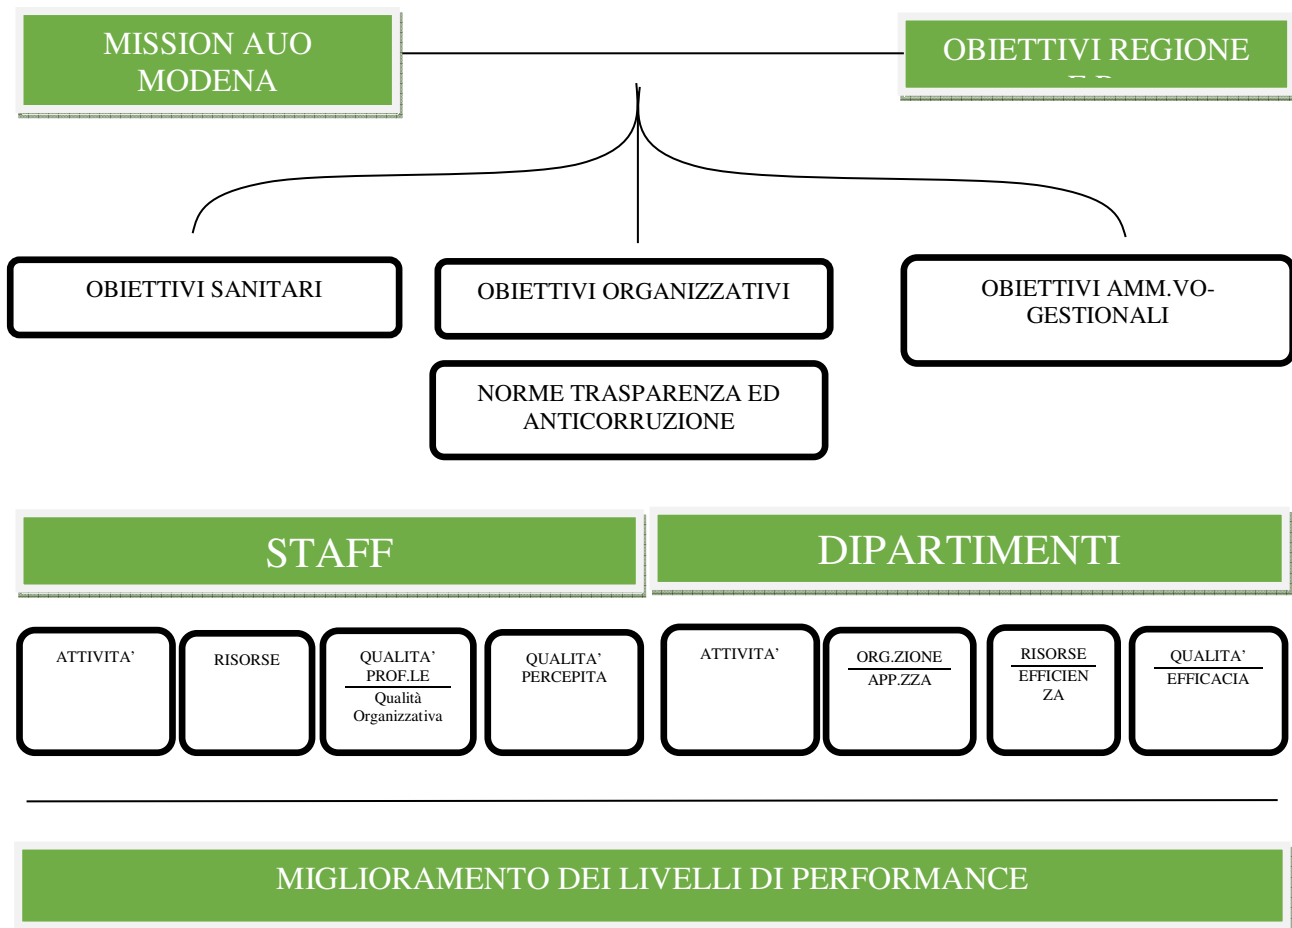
MISSION AUO MODENA

OBIETTIVI REGIONE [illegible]

OBIETTIVI SANITARI

OBIETTIVI ORGANIZZATIVI

OBIETTIVI AMM.VO-GESTIONALI

NORME TRASPARENZA ED ANTICORRUZIONE

STAFF

DIPARTIMENTI

ATTIVITA'

RISORSE

QUALITA' PROF.LE

Qualità Organizzativa

QUALITA' PERCEPITA

ATTIVITA'

ORG.ZIONE

APP.ZZA

RISORSE

EFFICIENZA

QUALITA'

EFFICACIA

MIGLIORAMENTO DEI LIVELLI DI PERFORMANCE